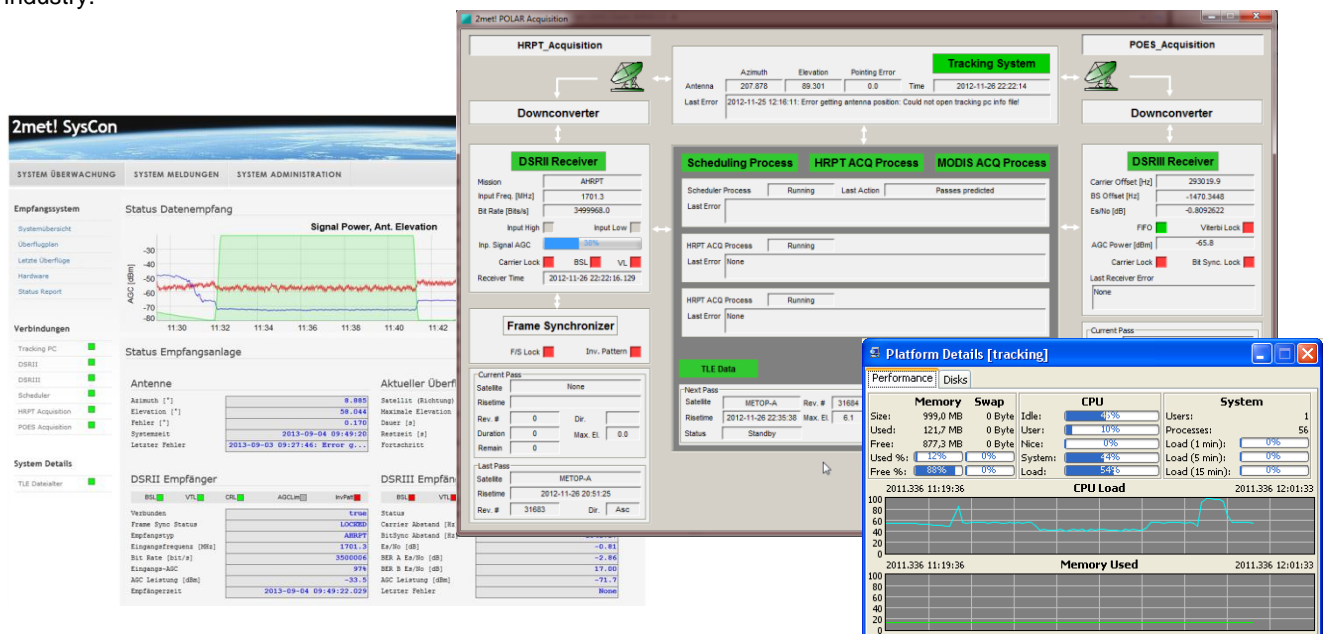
industry.

2met! SysCon

SYSTEM ÜBERWACHUNG SYSTEM MELDUNGEN SYSTEM ADMINISTRATION

Empfangssystem
Systemübersicht
Überflugplan
Letzte Überflüge
Hardware
Status Report

Verbindungen
Tracking PC
DSRII
DSRIII
Scheduler
HRPT Acquisition
POES Acquisition

System Details
TLE Dateialter

Status Datenempfang
Signal Power, Ant. Elevation
AGC [dBm]
-30
-40
-50
-60
-70
-80
11:30 11:32 11:34 11:36 11:38 11:40 11:42

Status Empfangsanlage

Antenne
Azimuth [°] 8.885
Elevation [°] 58.044
Fehler [°] 0.170
Systemzeit 2013-09-04 09:49:20
Letzter Fehler 2013-09-03 09:27:46: Error g...

Aktueller Überf
Satellit (Richtung)
Maximale Elevation
Dauer [s]
Restzeit [s]
Fortschritt

DSRII Empfänger
BSL VTL CRL AGCLim InvPatt
Verbunden true
Frame Sync Status LOCKED
Empfangstyp AHRPT
Eingangsfrequenz [MHz] 1701.3
Bit Rate [bit/s] 3500006
Eingangs-AGC 97%
AGC Leistung [dBm] -33.5
Empfängerzeit 2013-09-04 09:49:22.029

DSRIII Empfä
BSL VTL
Status
Carrier Abstand [Hz]
BitSync Abstand [Hz]
Es/No [dB] -0.81
BER A Es/No [dB] -2.86
BER B Es/No [dB] 17.00
AGC Leistung [dBm] -71.7
Letzter Fehler None

2met! POLAR Acquisition

HRPT_Acquisition
Downconverter
Tracking System
Azimuth Elevation Pointing Error
Antenna 207.878 89.301 0.0 Time 2012-11-26 22:22:14
Last Error 2012-11-25 12:16:11: Error getting antenna position: Could not open tracking pc info file!
POES_Acquisition
Downconverter

DSRII Receiver
Mission AHRPT
Input Freq. [MHz] 1701.3
Bit Rate [Bits/s] 3499968.0
Input High Input Low
Inp. Signal AGC 38%
Carrier Lock BSL VL
Receiver Time 2012-11-26 22:22:16.129

Scheduling Process HRPT ACQ Process MODIS ACQ Process
Scheduler Process Running Last Action Passes predicted
Last Error
HRPT ACQ Process Running
Last Error None
HRPT ACQ Process Running
Last Error None

DSRIII Receiver
Carrier Offset [Hz] 293019.9
BS Offset [Hz] -1470.3448
Es/No [dB] -0.8092622
FIFO Viterbi Lock
AGC Power [dBm] -65.8
Carrier Lock Bit Sync. Lock
Last Receiver Error
None
Current Pass

Frame Synchronizer
F/S Lock Inv. Pattern

Current Pass
Satellite None
Risetime
Rev. # 0 Dir.
Duration 0 Max. El. 0.0
Remain 0

Last Pass
Satellite METOP-A
Risetime 2012-11-26 20:51:25
Rev. # 31683 Dir. Asc

TLE Data
Next Pass
Satellite METOP-A Rev. # 31684
Risetime 2012-11-26 22:35:38 Max. El. 6.1
Status Standby

Platform Details [tracking]
Performance Disks
Memory Swap
Size: 999,0 MB 0 Byte
Used: 121,7 MB 0 Byte
Free: 877,3 MB 0 Byte
Used %: 12% 0%
Free %: 88% 0%
CPU
Idle: 45%
User: 10%
Nice: 0%
System: 44%
Load: 54%
System
Users: 1
Processes: 56
Load (1 min): 0%
Load (5 min): 0%
Load (15 min): 0%
2011.336 11:19:36 CPU Load 2011.336 12:01:33
100 80 60 40 20 0
2011.336 11:19:36 Memory Used 2011.336 12:01:33
100 80 60 40 20 0